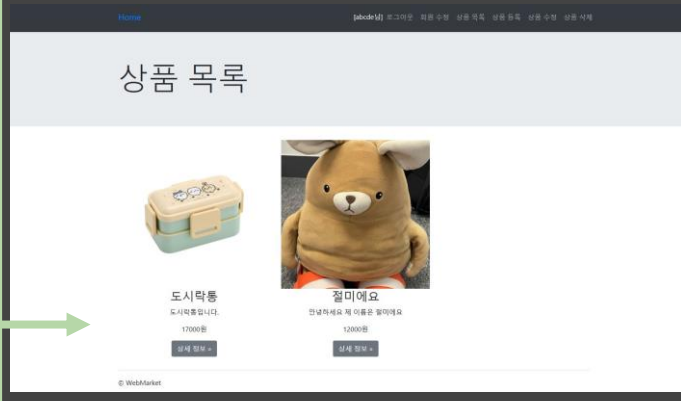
Home

[abcde님] 로그아웃 회원 수정 상품 목록 상품 등록 상품 수정 상품 삭제

상품 목록

도시락통

도시락통입니다.

17000원

상세 정보 »

절미에요

안녕하세요 제 이름은 절미에요

12000원

상세 정보 »

© WebMarket